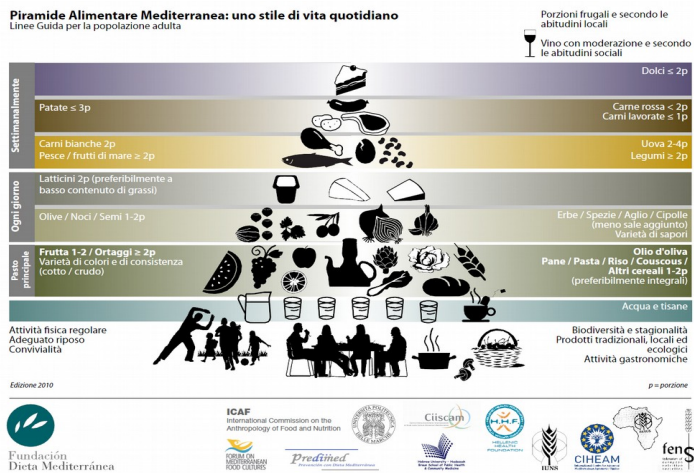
Piramide Alimentare Mediterranea: uno stile di vita quotidiano
Linee Guida per la popolazione adulta

Porzioni frugali e secondo le abitudini locali

Vino con moderazione e secondo le abitudini sociali

Settimanalmente

Dolci ≤ 2p

Patate ≤ 3p

Carne rossa < 2p
Carni lavorate ≤ 1p

Carni bianche 2p
Pesce / frutti di mare ≥ 2p

Uova 2-4p
Legumi ≥ 2p

Ogni giorno

Latticini 2p (preferibilmente a basso contenuto di grassi)

Olive / Noci / Semi 1-2p

Erbe / Spezie / Aglio / Cipolle (meno sale aggiunto)
Varietà di sapori

Pasto principale

Frutta 1-2 / Ortaggi ≥ 2p
Varietà di colori e di consistenza (cotto / crudo)

Olio d'oliva
Pane / Pasta / Riso / Couscous / Altri cereali 1-2p
(preferibilmente integrali)

Acqua e tisane

Attività fisica regolare
Adeguato riposo
Convivialità

Biodiversità e stagionalità
Prodotti tradizionali, locali ed ecologici
Attività gastronomiche

Edizione 2010

p = porzione

Fundación Dieta Mediterránea

ICAF
International Commission on the Anthropology of Food and Nutrition

Ciiscam

H.H.F
HELLENIC HEALTH FOUNDATION

FORUM ON MEDITERRANEAN FOOD CULTURES

Predimed

IUNS

CIHEAM

fens